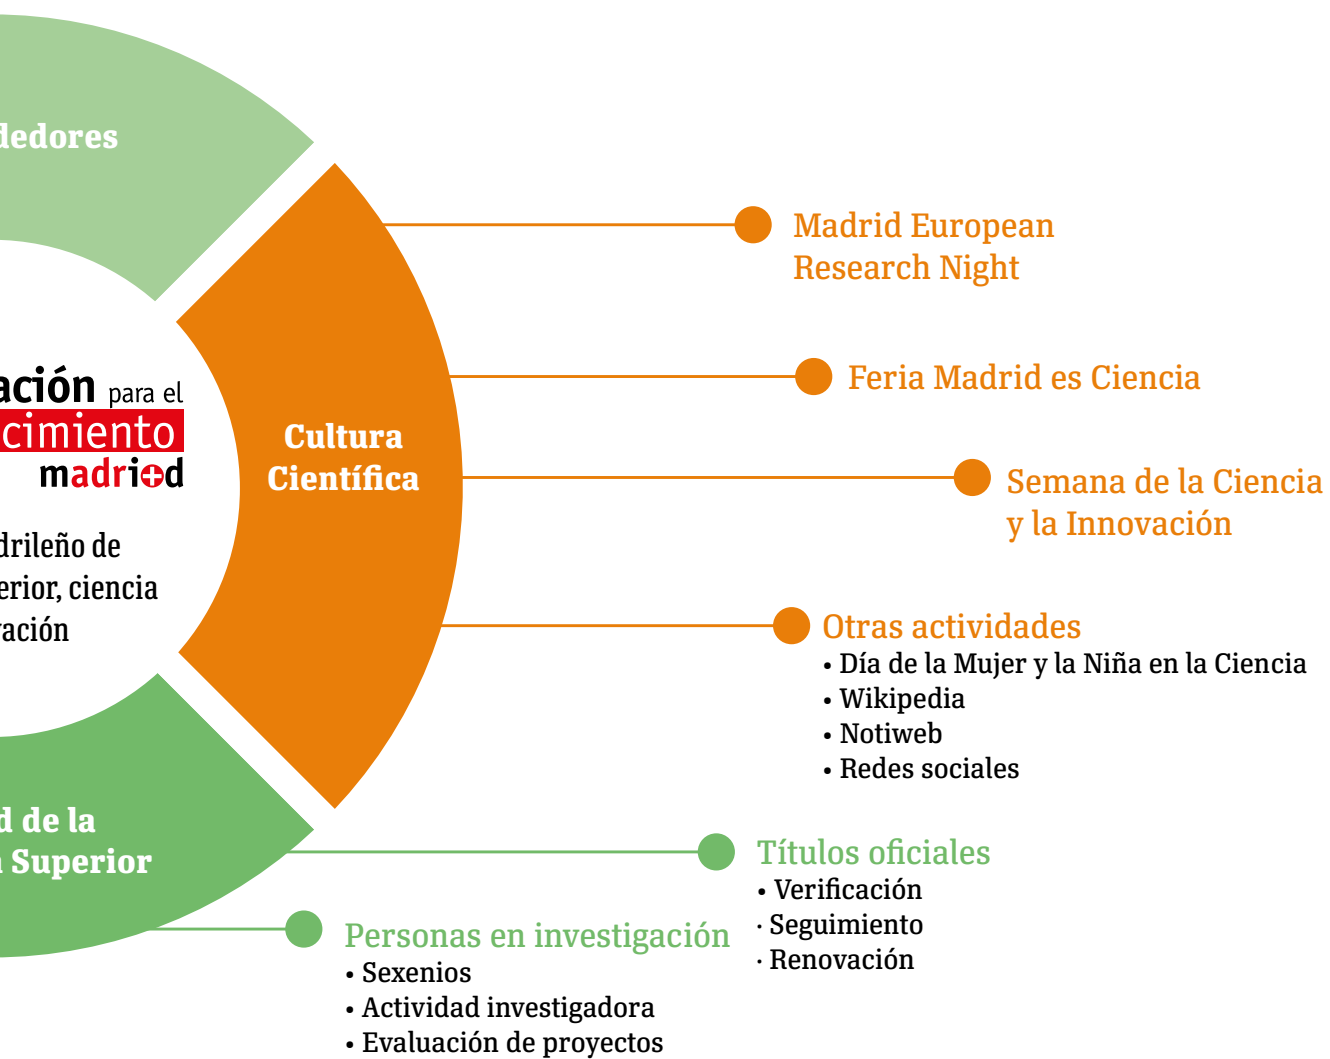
dedores

ación para el
cimiento
madri+d

drileño de
erior, ciencia
vación

Cultura
Científica

d de la
Superior

Madrid European
Research Night

Feria Madrid es Ciencia

Semana de la Ciencia
y la Innovación

Otras actividades
• Día de la Mujer y la Niña en la Ciencia
• Wikipedia
• Notiweb
• Redes sociales

Títulos oficiales
• Verificación
· Seguimiento
· Renovación

Personas en investigación
• Sexenios
• Actividad investigadora
• Evaluación de proyectos